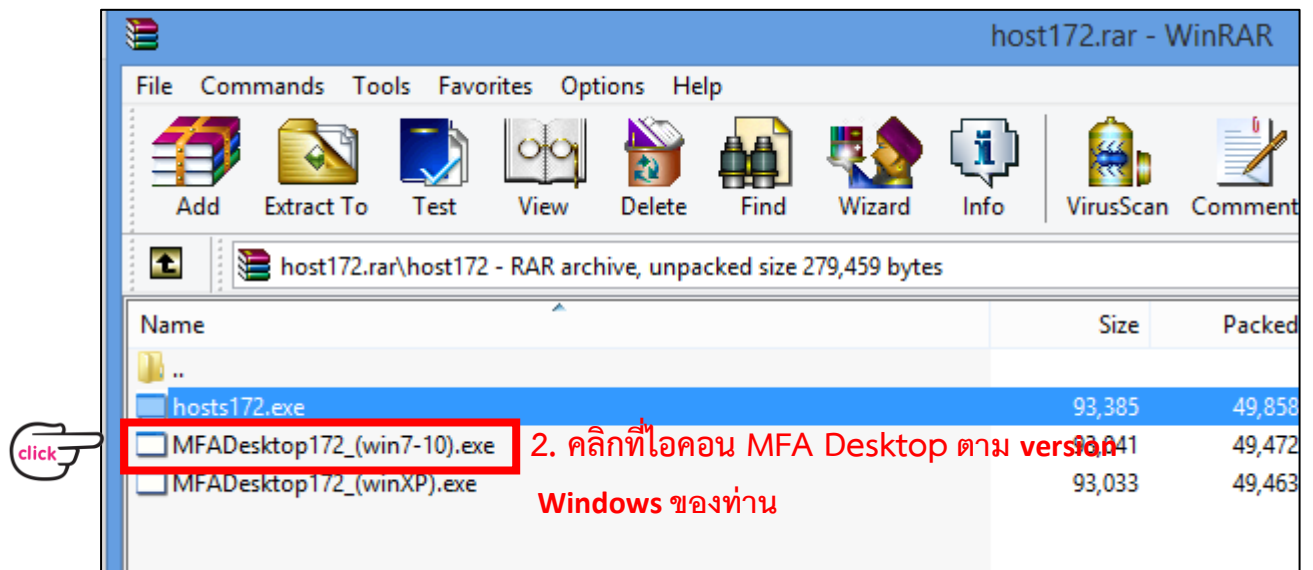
host172.rar - WinRAR

File Commands Tools Favorites Options Help

Add Extract To Test View Delete Find Wizard Info VirusScan Comment

host172.rar\host172 - RAR archive, unpacked size 279,459 bytes

| Name | Size | Packed |
|---|---|---|
| .. | | |
| hosts172.exe | 93,385 | 49,858 |
| MFADesktop172_(win7-10).exe | 93,041 | 49,472 |
| MFADesktop172_(winXP).exe | 93,033 | 49,463 |

click

2. คลิกที่ไอคอน MFA Desktop ตาม version Windows ของท่าน